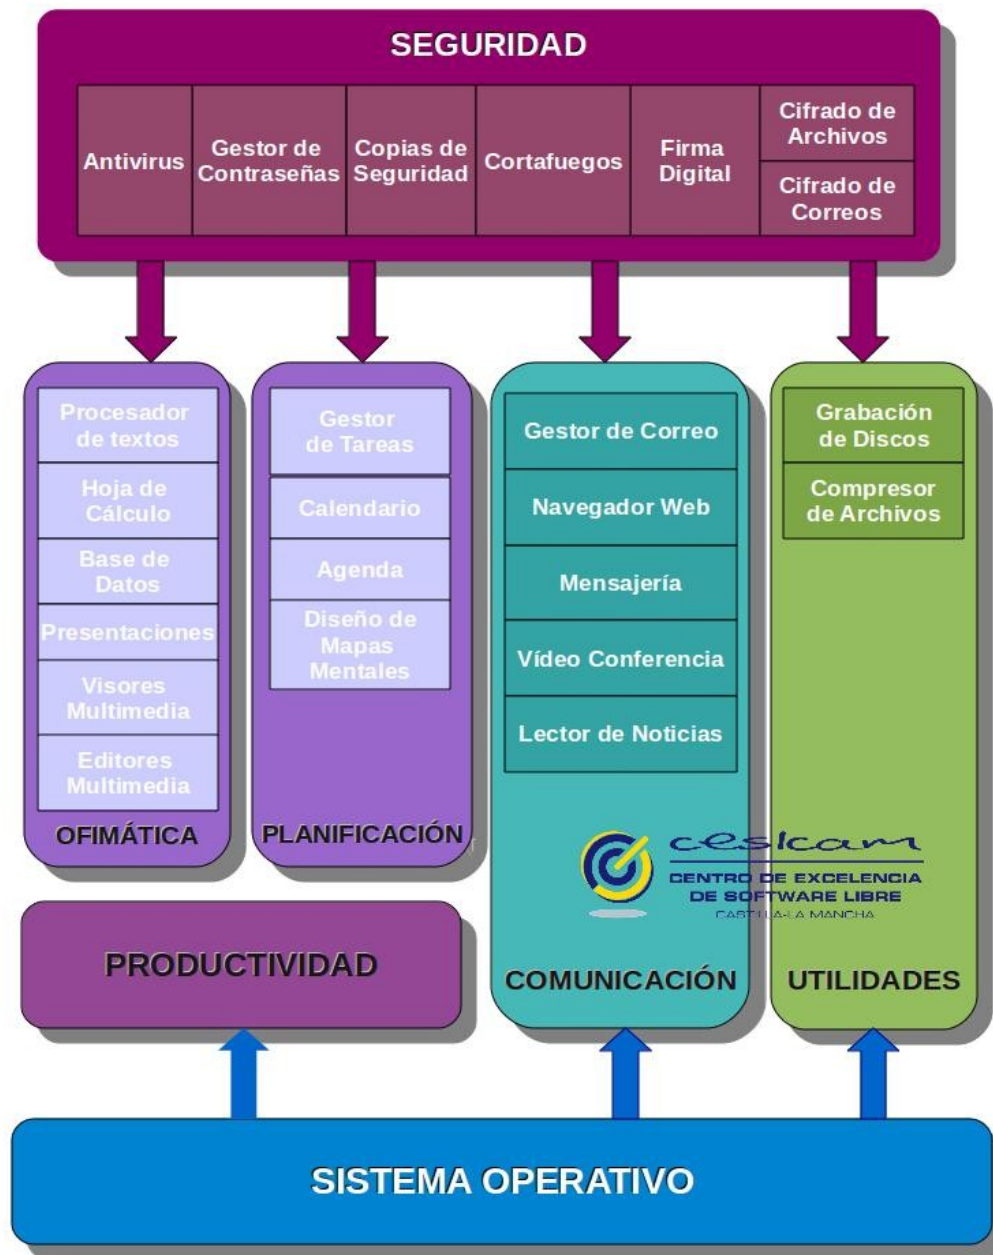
SEGURIDAD

| Antivirus | Gestor de Contraseñas | Copias de Seguridad | Cortafuegos | Firma Digital | Cifrado de Archivos |
|---|---|---|---|---|---|
| | | | | | Cifrado de Correos |

Procesador de textos
Hoja de Cálculo
Base de Datos
Presentaciones
Visores Multimedia
Editores Multimedia
OFIMÁTICA

Gestor de Tareas
Calendario
Agenda
Diseño de Mapas Mentales
PLANIFICACIÓN

Gestor de Correo
Navegador Web
Mensajería
Vídeo Conferencia
Lector de Noticias

cesicam
CENTRO DE EXCELENCIA DE SOFTWARE LIBRE
CASTILLA-LA MANCHA

COMUNICACIÓN

Grabación de Discos
Compresor de Archivos
UTILIDADES

PRODUCTIVIDAD

SISTEMA OPERATIVO